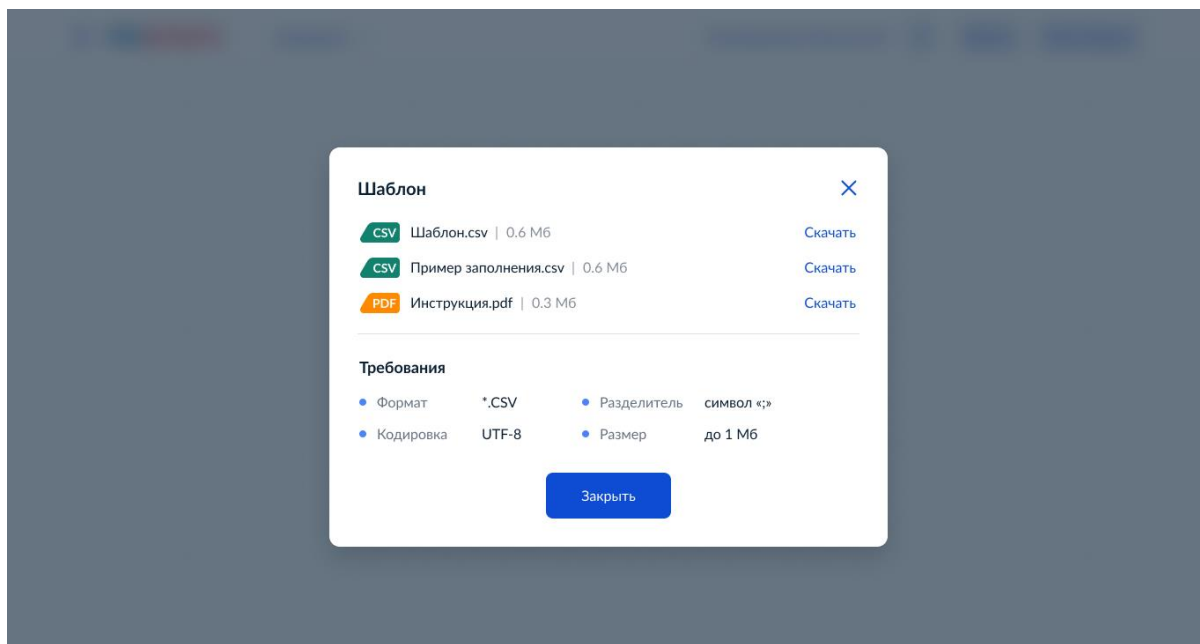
Шаблон

CSV Шаблон.csv | 0.6 Мб Скачать

CSV Пример заполнения.csv | 0.6 Мб Скачать

PDF Инструкция.pdf | 0.3 Мб Скачать

Требования

- Формат *.CSV
- Разделитель символ «;»
- Кодировка UTF-8
- Размер до 1 Мб

Закрыть